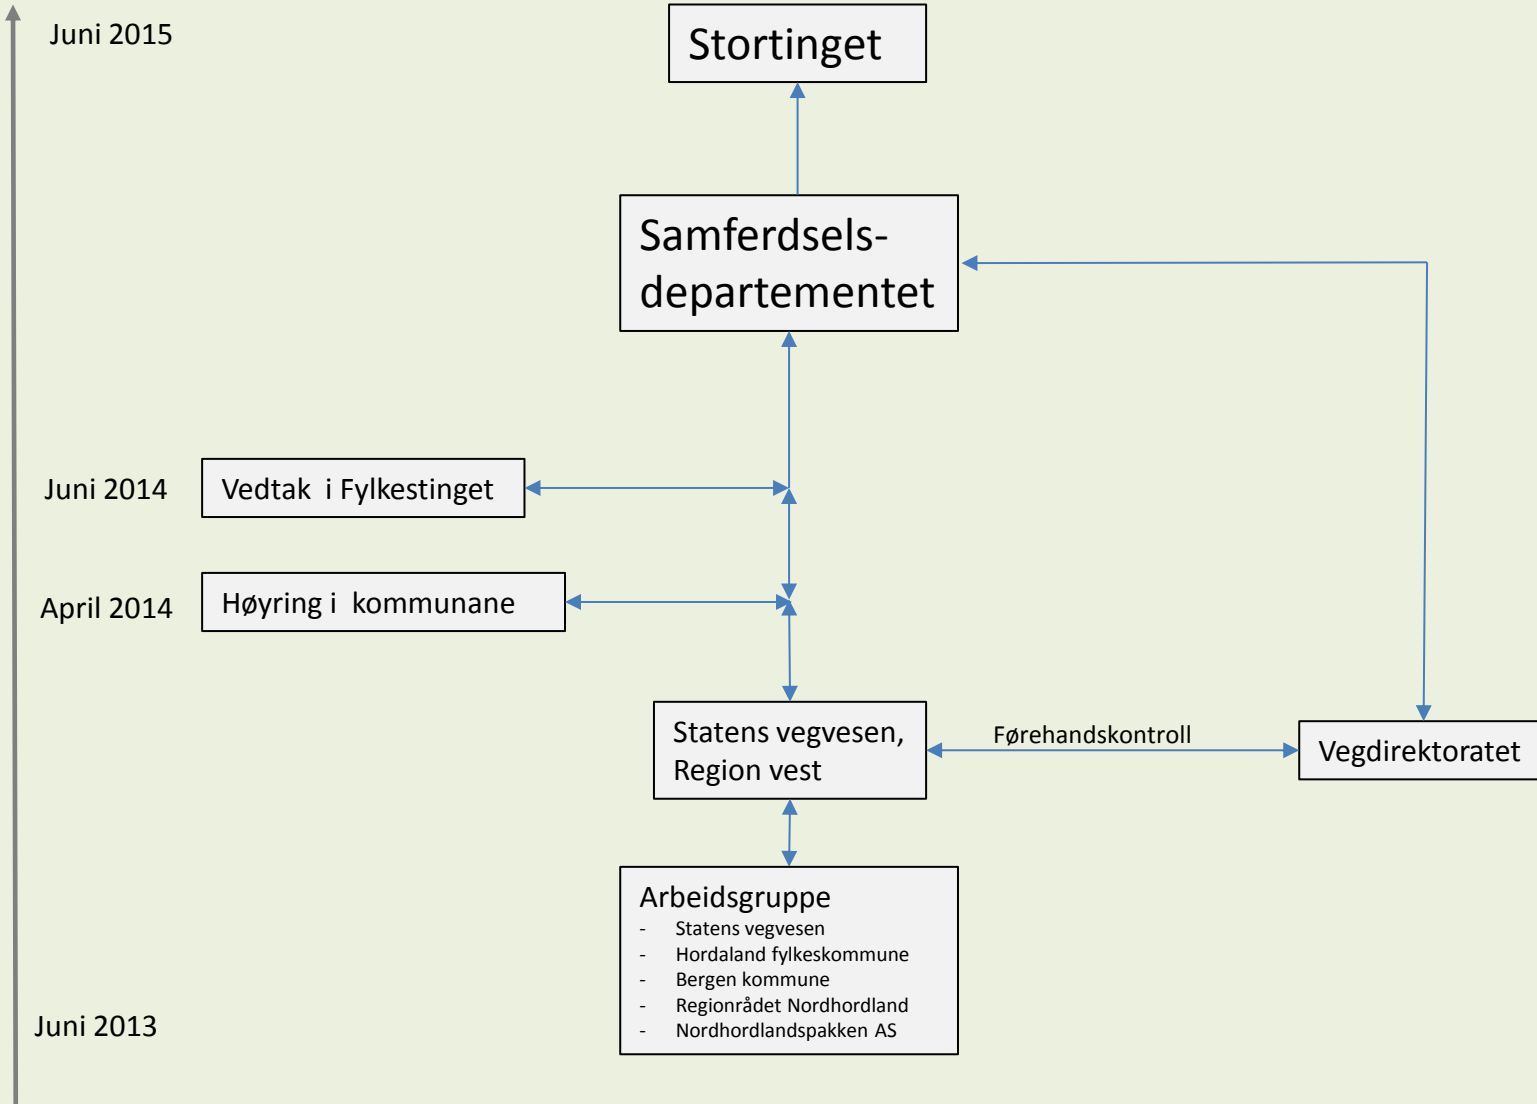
Juni 2015

Stortinget

Samferdsels-
departementet

Juni 2014

Vedtak i Fylkestinget

April 2014

Høyring i kommunane

Statens vegvesen, Region vest

Førehandskontroll

Vegdirektoratet

Arbeidsgruppe
- Statens vegvesen
- Hordaland fylkeskommune
- Bergen kommune
- Regionrådet Nordhordland
- Nordhordlandspakken AS

Juni 2013